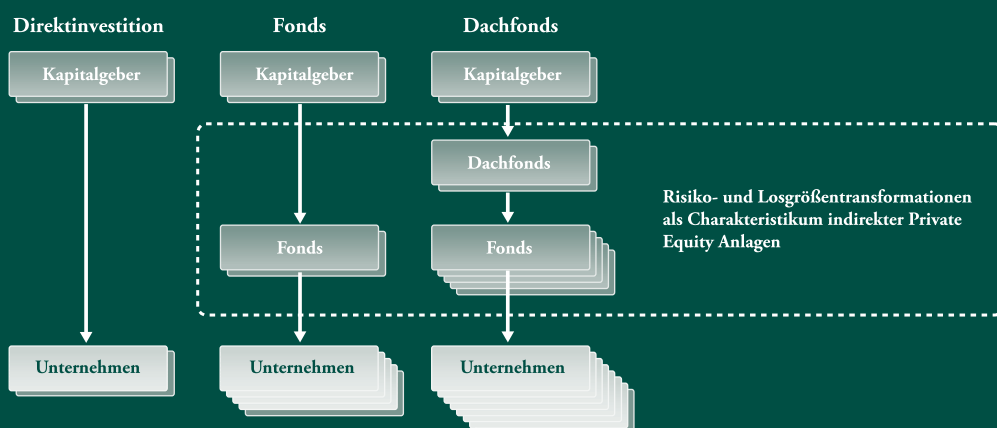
Direktinvestition

Kapitalgeber

Unternehmen

Fonds

Kapitalgeber

Fonds

Unternehmen

Dachfonds

Kapitalgeber

Dachfonds

Fonds

Unternehmen

Risiko- und Losgrößentransformationen als Charakteristikum indirekter Private Equity Anlagen